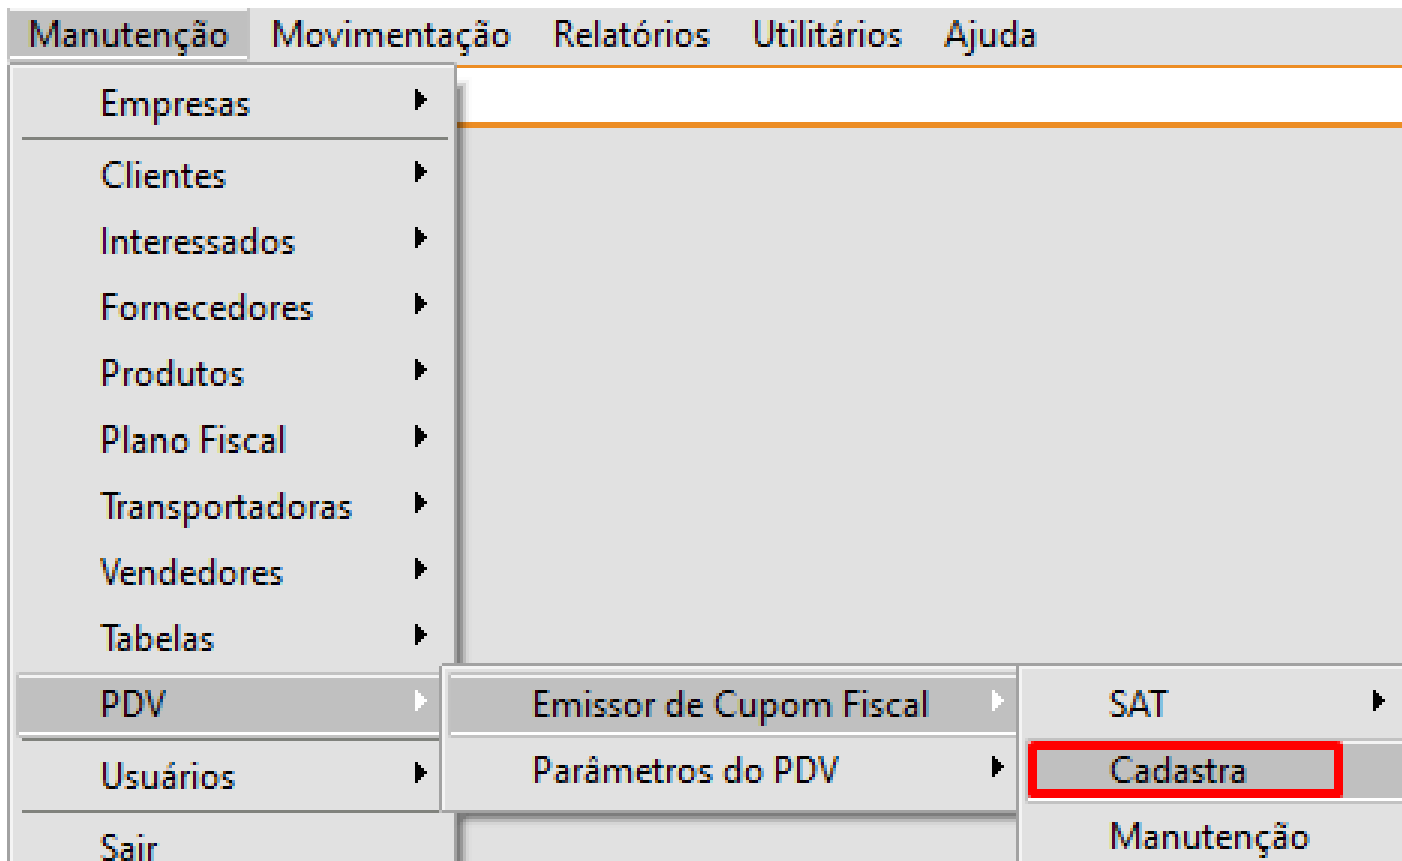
Manutenção Movimentação Relatórios Utilitários Ajuda

Empresas
Clientes
Interessados
Fornecedores
Produtos
Plano Fiscal
Transportadoras
Vendedores
Tabelas
PDV
Usuários
Sair

Emissor de Cupom Fiscal
Parâmetros do PDV

SAT
Cadastra
Manutenção